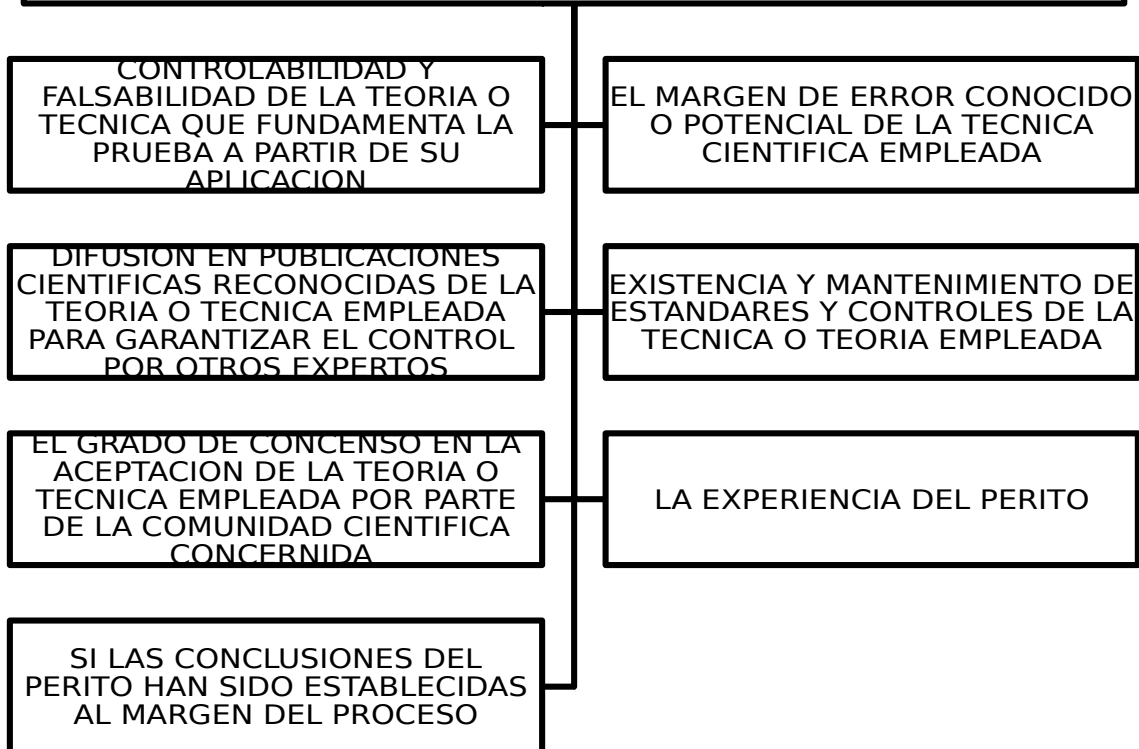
CONTROLABILIDAD Y FALSABILIDAD DE LA TEORIA O TECNICA QUE FUNDAMENTA LA PRUEBA A PARTIR DE SU APLICACION

EL MARGEN DE ERROR CONOCIDO O POTENCIAL DE LA TECNICA CIENTIFICA EMPLEADA

DIFUSION EN PUBLICACIONES CIENTIFICAS RECONOCIDAS DE LA TEORIA O TECNICA EMPLEADA PARA GARANTIZAR EL CONTROL POR OTROS EXPERTOS

EXISTENCIA Y MANTENIMIENTO DE ESTANDARES Y CONTROLES DE LA TECNICA O TEORIA EMPLEADA

EL GRADO DE CONCENSO EN LA ACEPTACION DE LA TEORIA O TECNICA EMPLEADA POR PARTE DE LA COMUNIDAD CIENTIFICA CONCERNIDA

LA EXPERIENCIA DEL PERITO

SI LAS CONCLUSIONES DEL PERITO HAN SIDO ESTABLECIDAS AL MARGEN DEL PROCESO